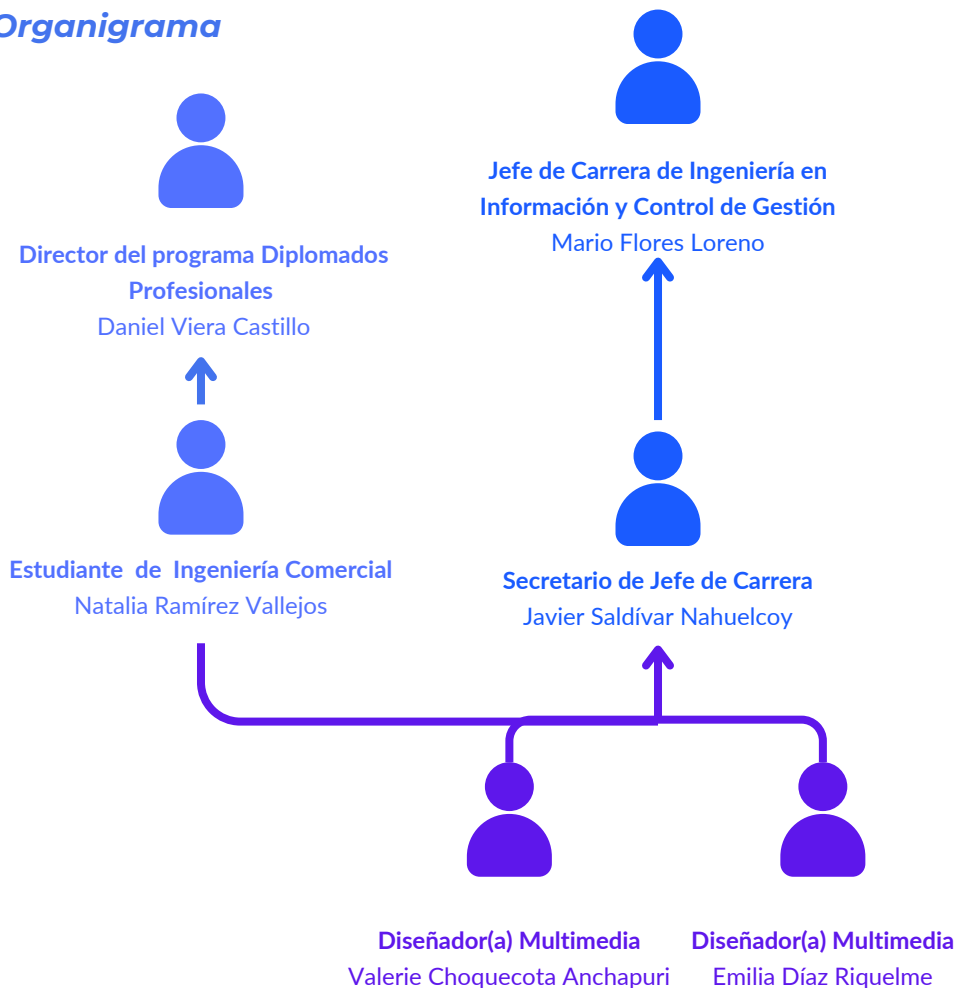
Organigrama

Director del programa Diplomados Profesionales
Daniel Viera Castillo

Jefe de Carrera de Ingeniería en Información y Control de Gestión
Mario Flores Loreno

Estudiante de Ingeniería Comercial
Natalia Ramírez Vallejos

Secretario de Jefe de Carrera
Javier Saldívar Nahuelcoy

Diseñador(a) Multimedia
Valerie Choquecota Anchapuri

Diseñador(a) Multimedia
Emilia Díaz Riquelme